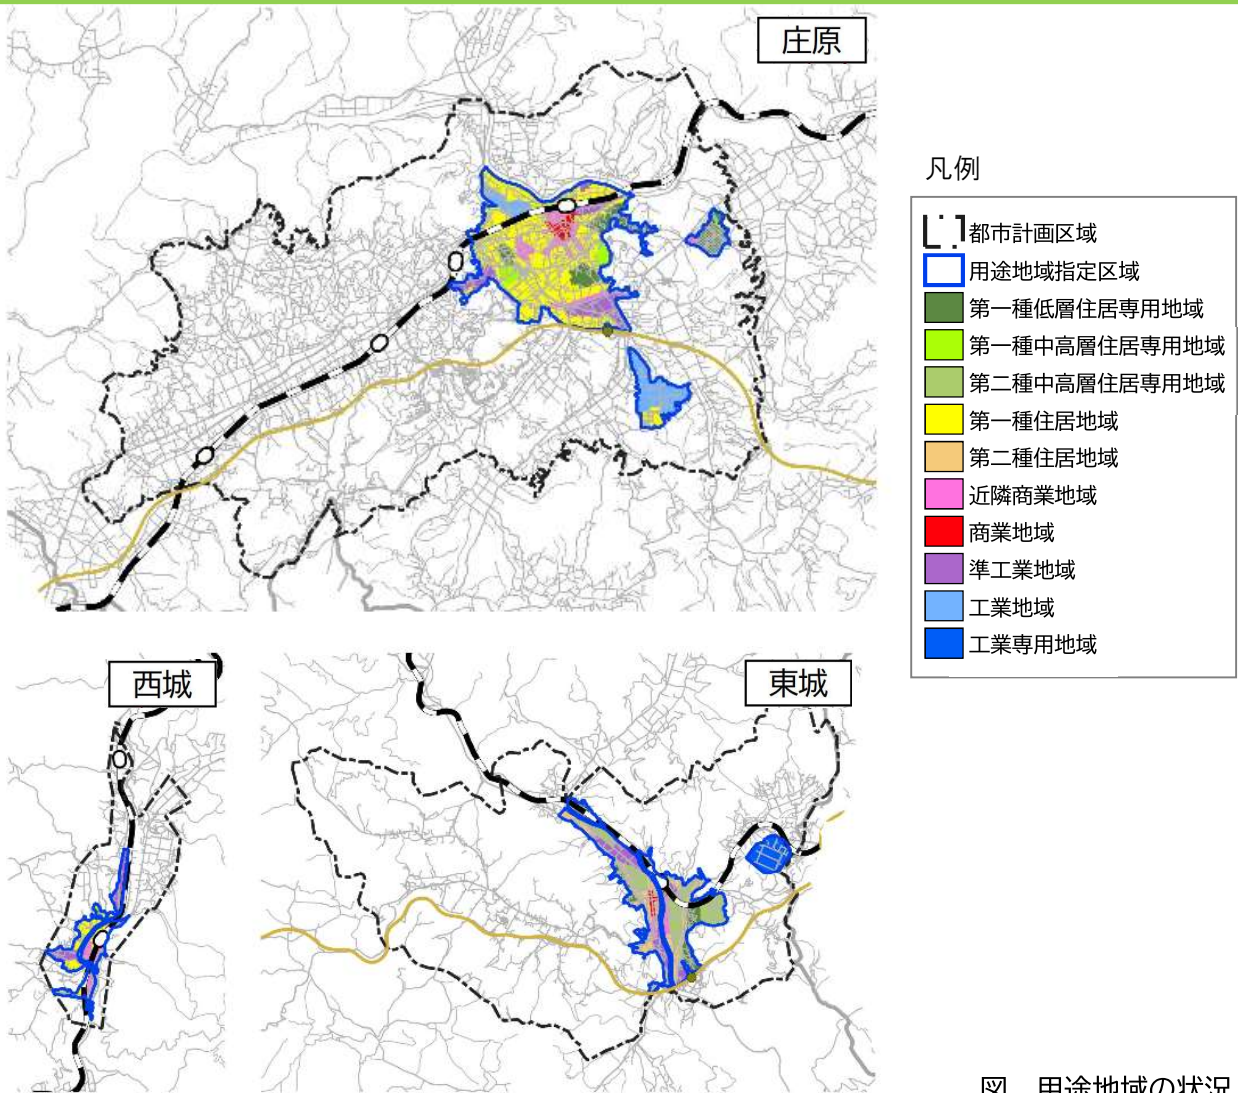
庄原

凡例

都市計画区域
用途地域指定区域
第一種低層住居専用地域
第一種中高層住居専用地域
第二種中高層住居専用地域
第一種住居地域
第二種住居地域
近隣商業地域
商業地域
準工業地域
工業地域
工業専用地域

西城

東城

図 用途地域の状況